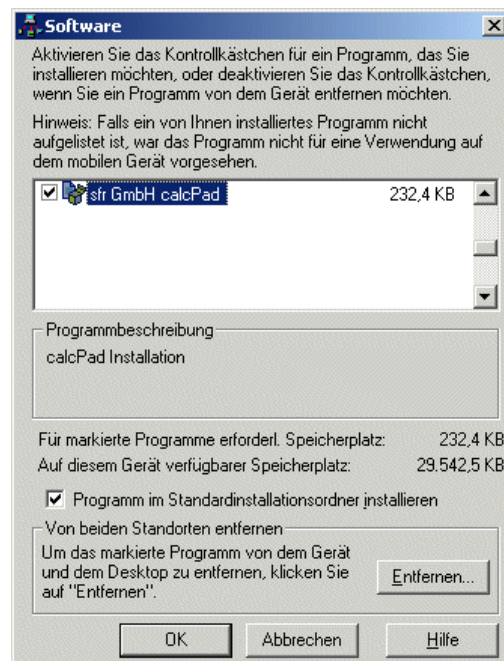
Software

Aktivieren Sie das Kontrollkästchen für ein Programm, das Sie installieren möchten, oder deaktivieren Sie das Kontrollkästchen, wenn Sie ein Programm von dem Gerät entfernen möchten.

Hinweis: Falls ein von Ihnen installiertes Programm nicht aufgelistet ist, war das Programm nicht für eine Verwendung auf dem mobilen Gerät vorgesehen.

sfr GmbH calcPad 232,4 KB

Programmbeschreibung

calcPad Installation

Für markierte Programme erforderl. Speicherplatz: 232,4 KB

Auf diesem Gerät verfügbarer Speicherplatz: 29.542,5 KB

Programm im Standardinstallationsordner installieren

Von beiden Standorten entfernen

Um das markierte Programm von dem Gerät und dem Desktop zu entfernen, klicken Sie auf "Entfernen".

Entfernen...

OK

Abbrechen

Hilfe